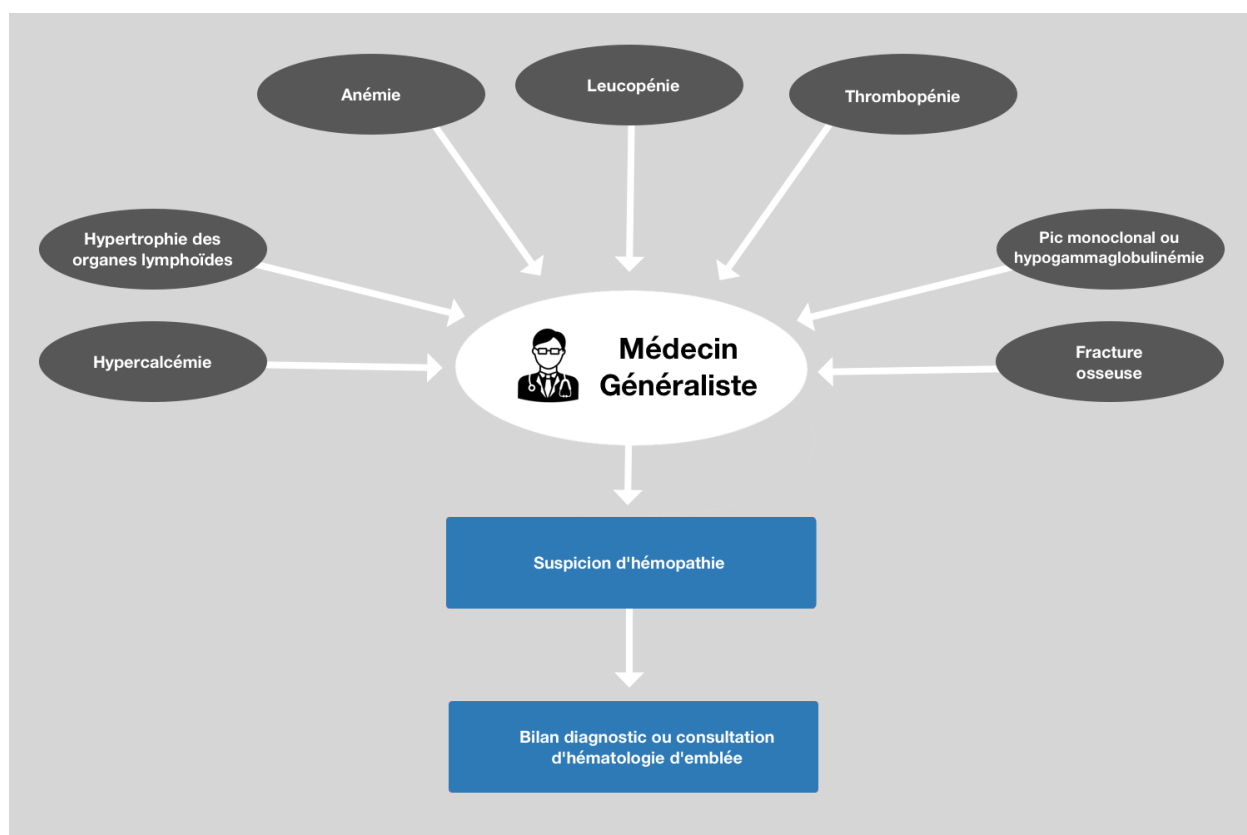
Anémie

Leucopénie

Thrombopénie

Hypertrophie des organes lymphoïdes

Pic monoclonal ou hypogammaglobulinémie

Hypercalcémie

Médecin Généraliste

Fracture osseuse

Suspicion d'hémopathie

Bilan diagnostic ou consultation d'hématologie d'emblée